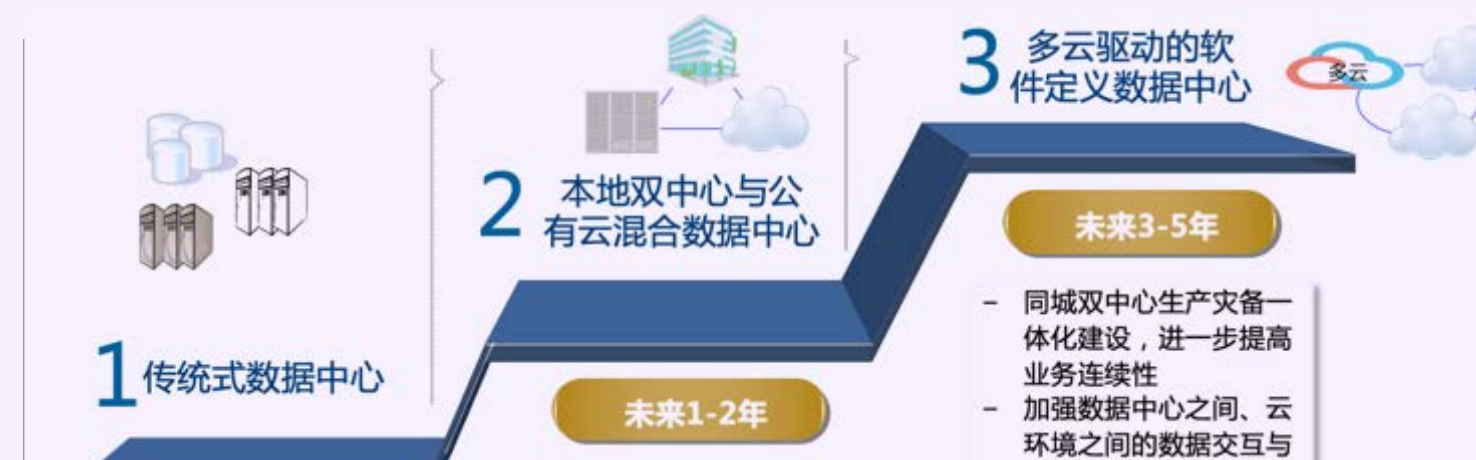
3 多云驱动的软件定义数据中心

多云

2 本地双中心与公有云混合数据中心

1 传统式数据中心

未来3-5年

- 同城双中心生产灾备一体化建设，进一步提高业务连续性
- 加强数据中心之间、云环境之间的数据交互与

未来1-2年